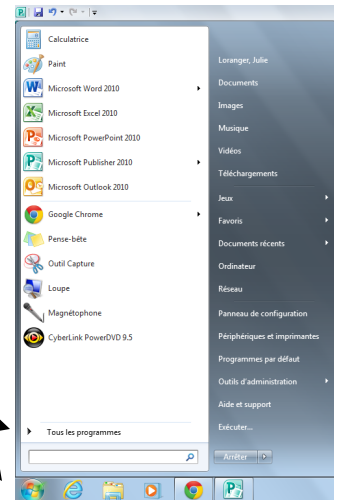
Calculatrice
Paint
Microsoft Word 2010
Microsoft Excel 2010
Microsoft PowerPoint 2010
Microsoft Publisher 2010
Microsoft Outlook 2010
Google Chrome
Pense-bête
Outil Capture
Loupe
Magnétophone
CyberLink PowerDVD 9.5
Tous les programmes

Loranger, Julie
Documents
Images
Musique
Vidéos
Téléchargements
Jeux
Favoris
Documents récents
Ordinateur
Réseau
Panneau de configuration
Périphériques et imprimantes
Programmes par défaut
Outils d'administration
Aide et support
Exécuter...
Arrêter